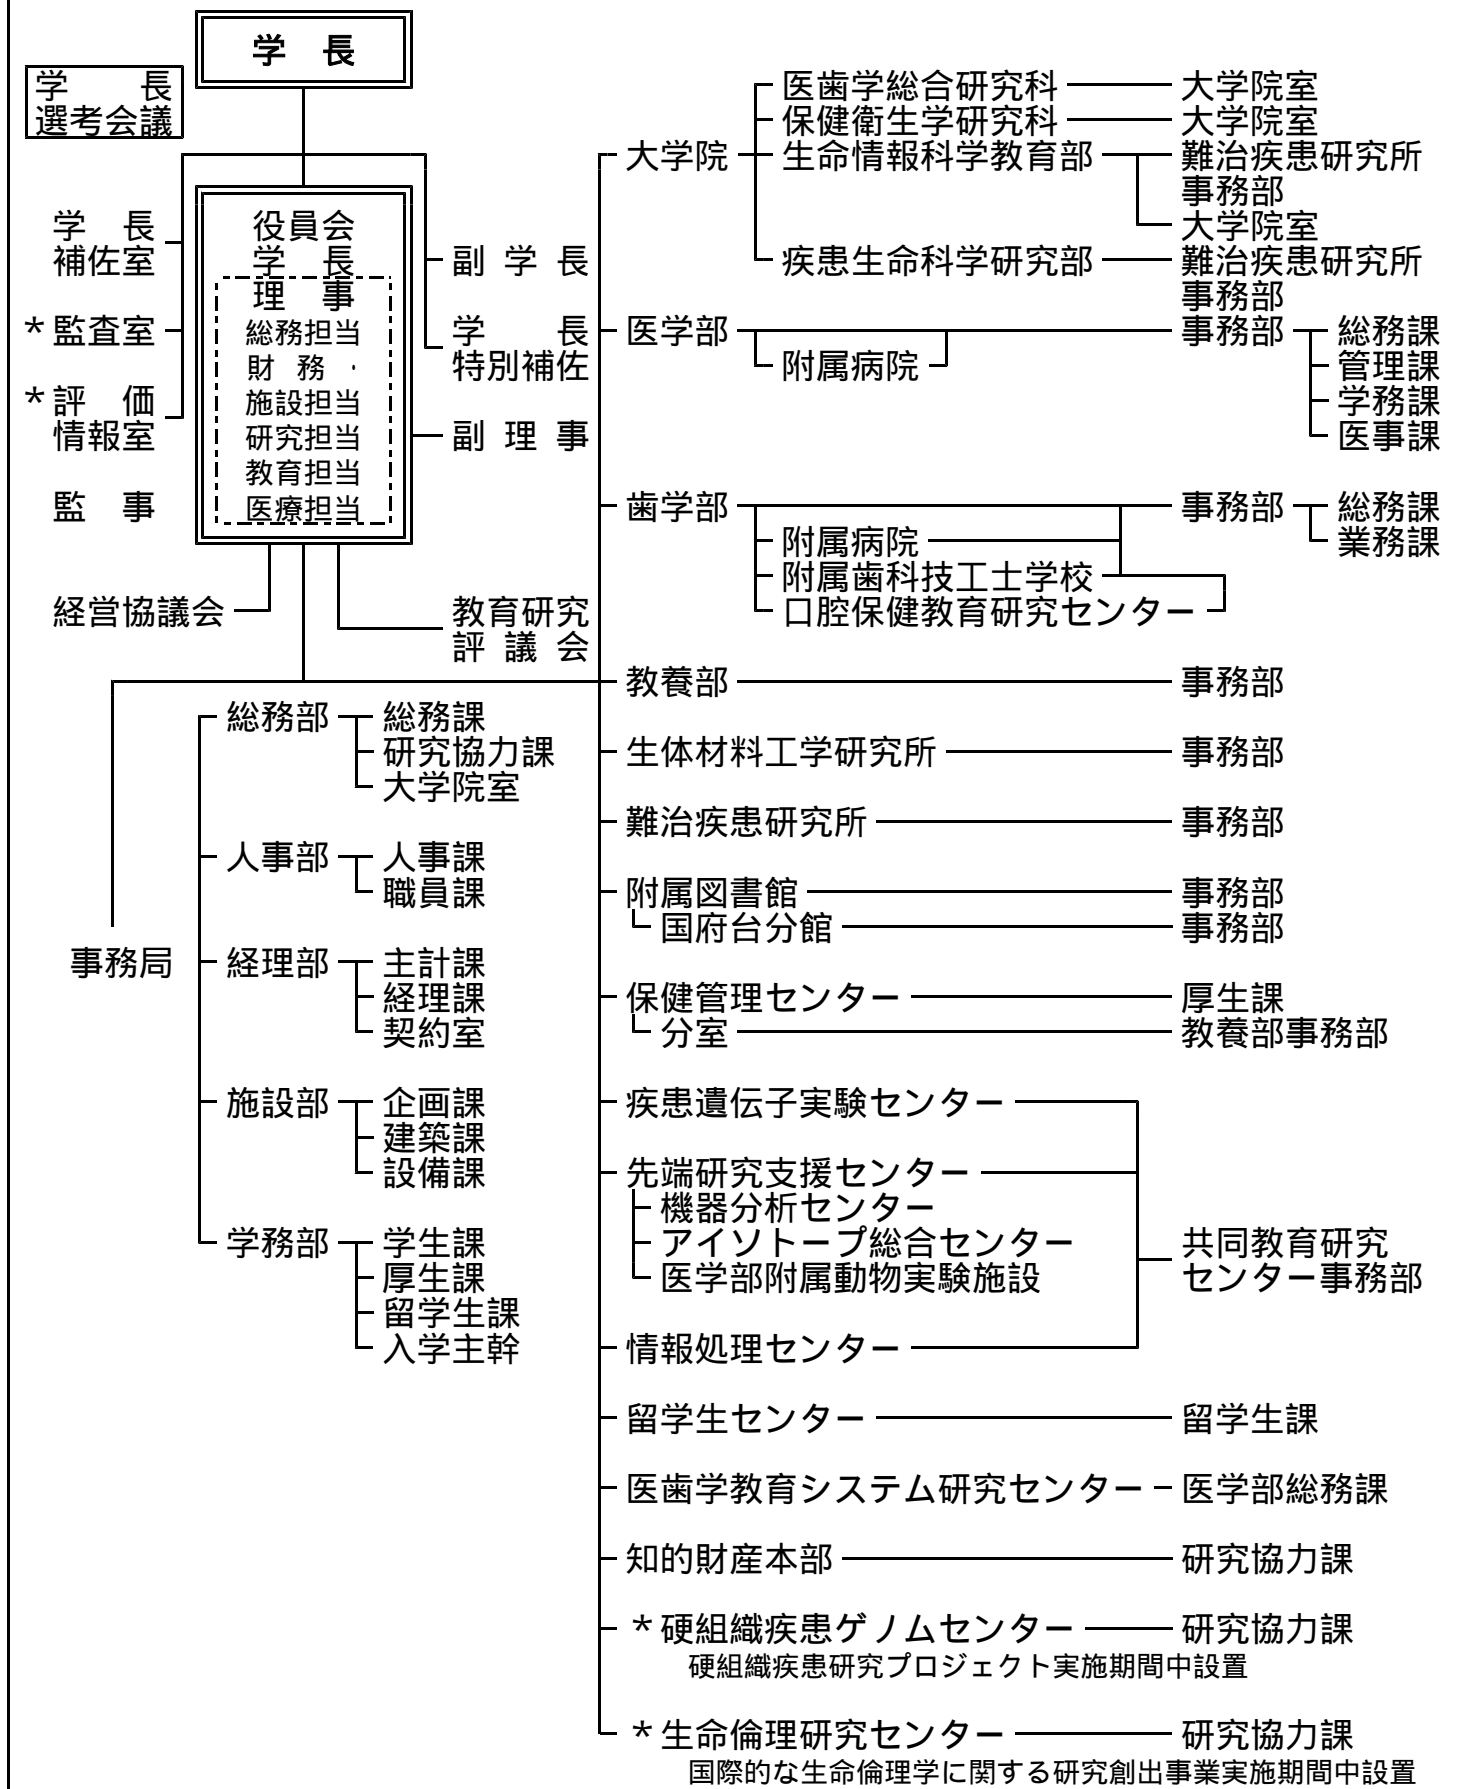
学　長

学　長
選考会議

学　長
補佐室

＊監査室

＊評　価
情報室

監　事

役員会
学　長
理　事
総務担当
財 務 ・
施設担当
研究担当
教育担当
医療担当

副 学 長

学　　長
特別補佐

副 理 事

経営協議会

教育研究
評 議 会

大学院
医歯学総合研究科 — 大学院室
保健衛生学研究科 — 大学院室
生命情報科学教育部 — 難治疾患研究所事務部
大学院室
疾患生命科学研究部 — 難治疾患研究所事務部

医学部 — 事務部 — 総務課
管理課
学務課
医事課
附属病院

歯学部 — 事務部 — 総務課
業務課
附属病院
附属歯科技工士学校
口腔保健教育研究センター

教養部 — 事務部

生体材料工学研究所 — 事務部

難治疾患研究所 — 事務部

附属図書館 — 事務部
国府台分館 — 事務部

保健管理センター — 厚生課
分室 — 教養部事務部

疾患遺伝子実験センター
先端研究支援センター
機器分析センター
アイソトープ総合センター
医学部附属動物実験施設
情報処理センター
共同教育研究
センター事務部

留学生センター — 留学生課

医歯学教育システム研究センター — 医学部総務課

知的財産本部 — 研究協力課

＊硬組織疾患ゲノムセンター — 研究協力課
硬組織疾患研究プロジェクト実施期間中設置

＊生命倫理研究センター — 研究協力課
国際的な生命倫理学に関する研究創出事業実施期間中設置

事務局
総務部 — 総務課
研究協力課
大学院室
人事部 — 人事課
職員課
経理部 — 主計課
経理課
契約室
施設部 — 企画課
建築課
設備課
学務部 — 学生課
厚生課
留学生課
入学主幹